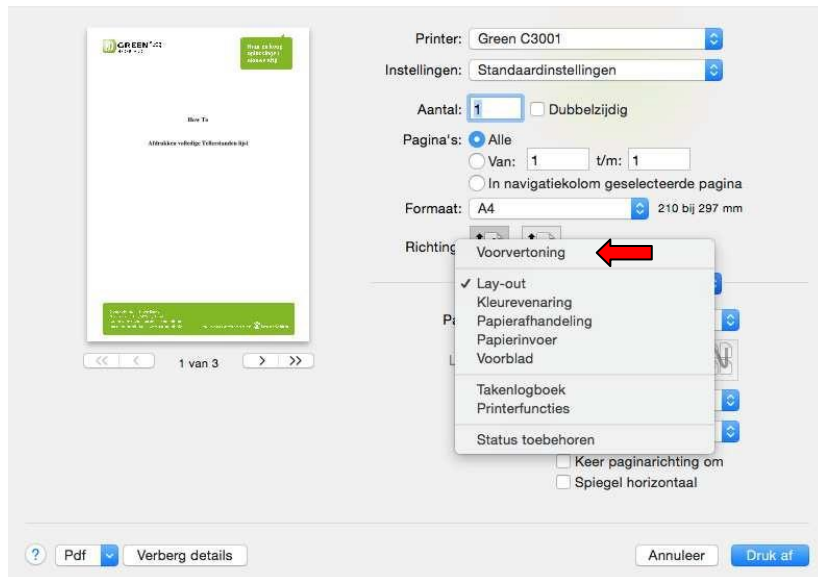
GREEN

How To

Afdrukken volledige Tellerstanden lijst

1 van 3

Printer: Green C3001

Instellingen: Standaardinstellingen

Aantal: 1 Dubbelzijdig

Pagina's: Alle

Van: 1 t/m: 1

In navigatiekolom geselecteerde pagina

Formaat: A4 210 bij 297 mm

Richting

Voorvertoning

✓ Lay-out
Kleurevenaring
Papierafhandeling
Papierinvoer
Voorblad

Takenlogboek
Printerfuncties

Status toebehoren

Pa

L

Keer paginarichting om

Spiegel horizontaal

? Pdf Verberg details

Annuleer Druk af